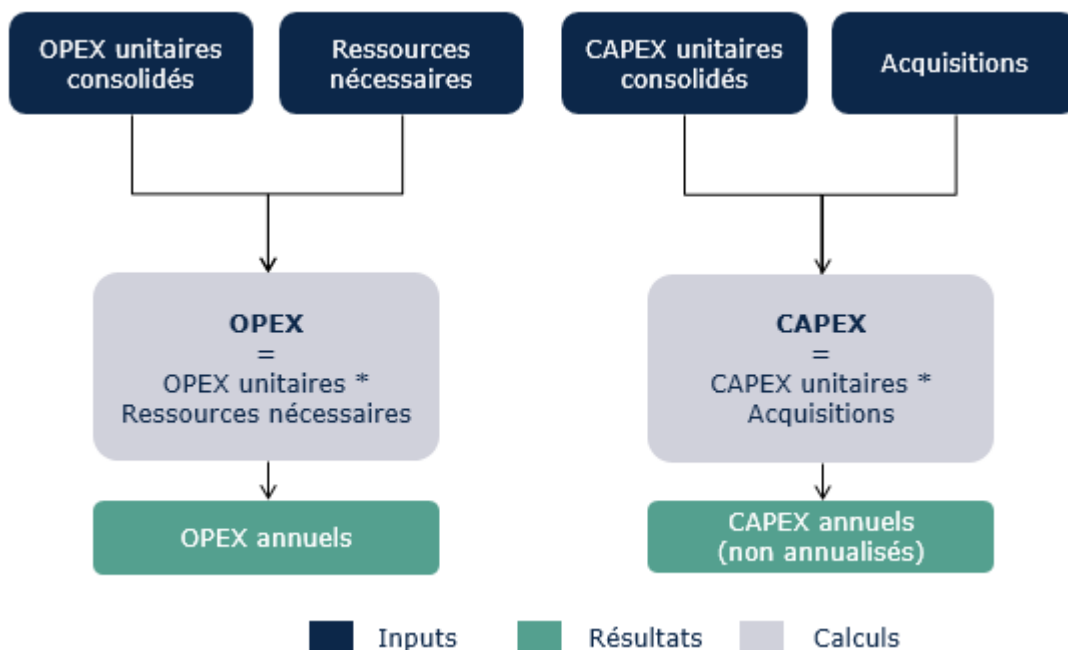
OPEX unitaires consolidés

Ressources nécessaires

CAPEX unitaires consolidés

Acquisitions

**OPEX**
=
OPEX unitaires *
Ressources nécessaires

**CAPEX**
=
CAPEX unitaires *
Acquisitions

OPEX annuels

CAPEX annuels
(non annualisés)

Inputs Résultats Calculs